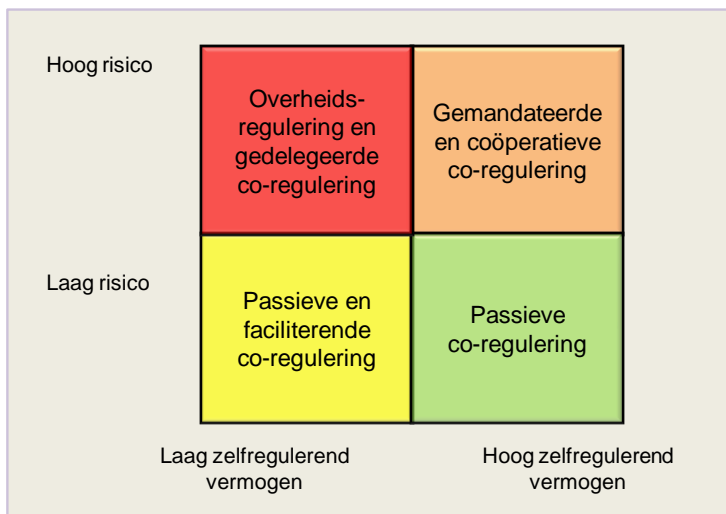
Hoog risico

Overheidsregulering en gedelegeerde co-regulering

Gemandateerde en coöperatieve co-regulering

Laag risico

Passieve en faciliterende co-regulering

Passieve co-regulering

Laag zelfregulerend vermogen

Hoog zelfregulerend vermogen